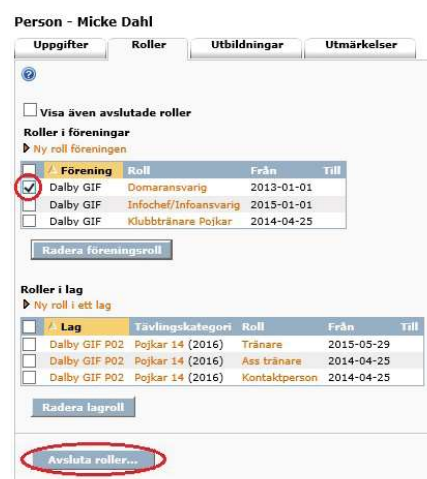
Person - Micke Dahl

Uppgifter | Roller | Utbildningar | Utmärkelser

Visa även avslutade roller

Roller i föreningar

Ny roll föreningen

| | Förening | Roll | Från | Till |
|---|---|---|---|---|
| ☑ | Dalby GIF | Domaransvarig | 2013-01-01 | |
| ☐ | Dalby GIF | Infochef/Infoansvarig | 2015-01-01 | |
| ☐ | Dalby GIF | Klubbtränare Pojkar | 2014-04-25 | |

Radera föreningsroll

Roller i lag

Ny roll i ett lag

| | Lag | Tävlingskategori | Roll | Från | Till |
|---|---|---|---|---|---|
| ☐ | Dalby GIF P02 | Pojkar 14 (2016) | Tränare | 2015-05-29 | |
| ☐ | Dalby GIF P02 | Pojkar 14 (2016) | Ass tränare | 2014-04-25 | |
| ☐ | Dalby GIF P02 | Pojkar 14 (2016) | Kontaktperson | 2014-04-25 | |

Radera lagroll

Avsluta roller...